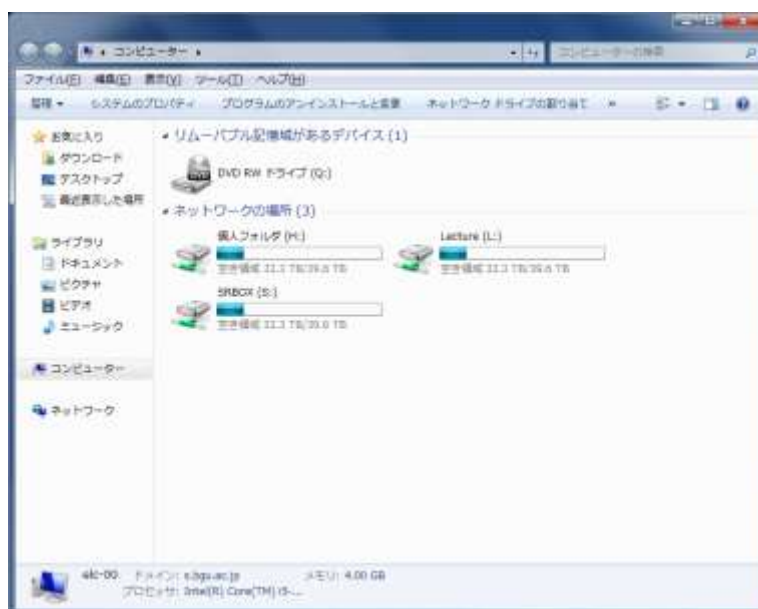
コンピューター ▸

コンピューターの検索

ファイル(F) 編集(E) 表示(V) ツール(T) ヘルプ(H)

整理 ▾ システムのプロパティ プログラムのアンインストールと変更 ネットワーク ドライブの割り当て »

お気に入り
ダウンロード
デスクトップ
最近表示した場所

ライブラリ
ドキュメント
ピクチャ
ビデオ
ミュージック

コンピューター

ネットワーク

▸ リムーバブル記憶域があるデバイス (1)

DVD RW ドライブ (Q:)

▸ ネットワークの場所 (3)

個人フォルダ (H:)
空き領域 22.3 TB/39.6 TB

Lecture (L:)
空き領域 22.3 TB/39.6 TB

SRBOX (S:)
空き領域 22.3 TB/39.6 TB

alc-00 ドメイン: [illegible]
メモリ: 4.00 GB
プロセッサ: Intel(R) Core(TM) i5-...